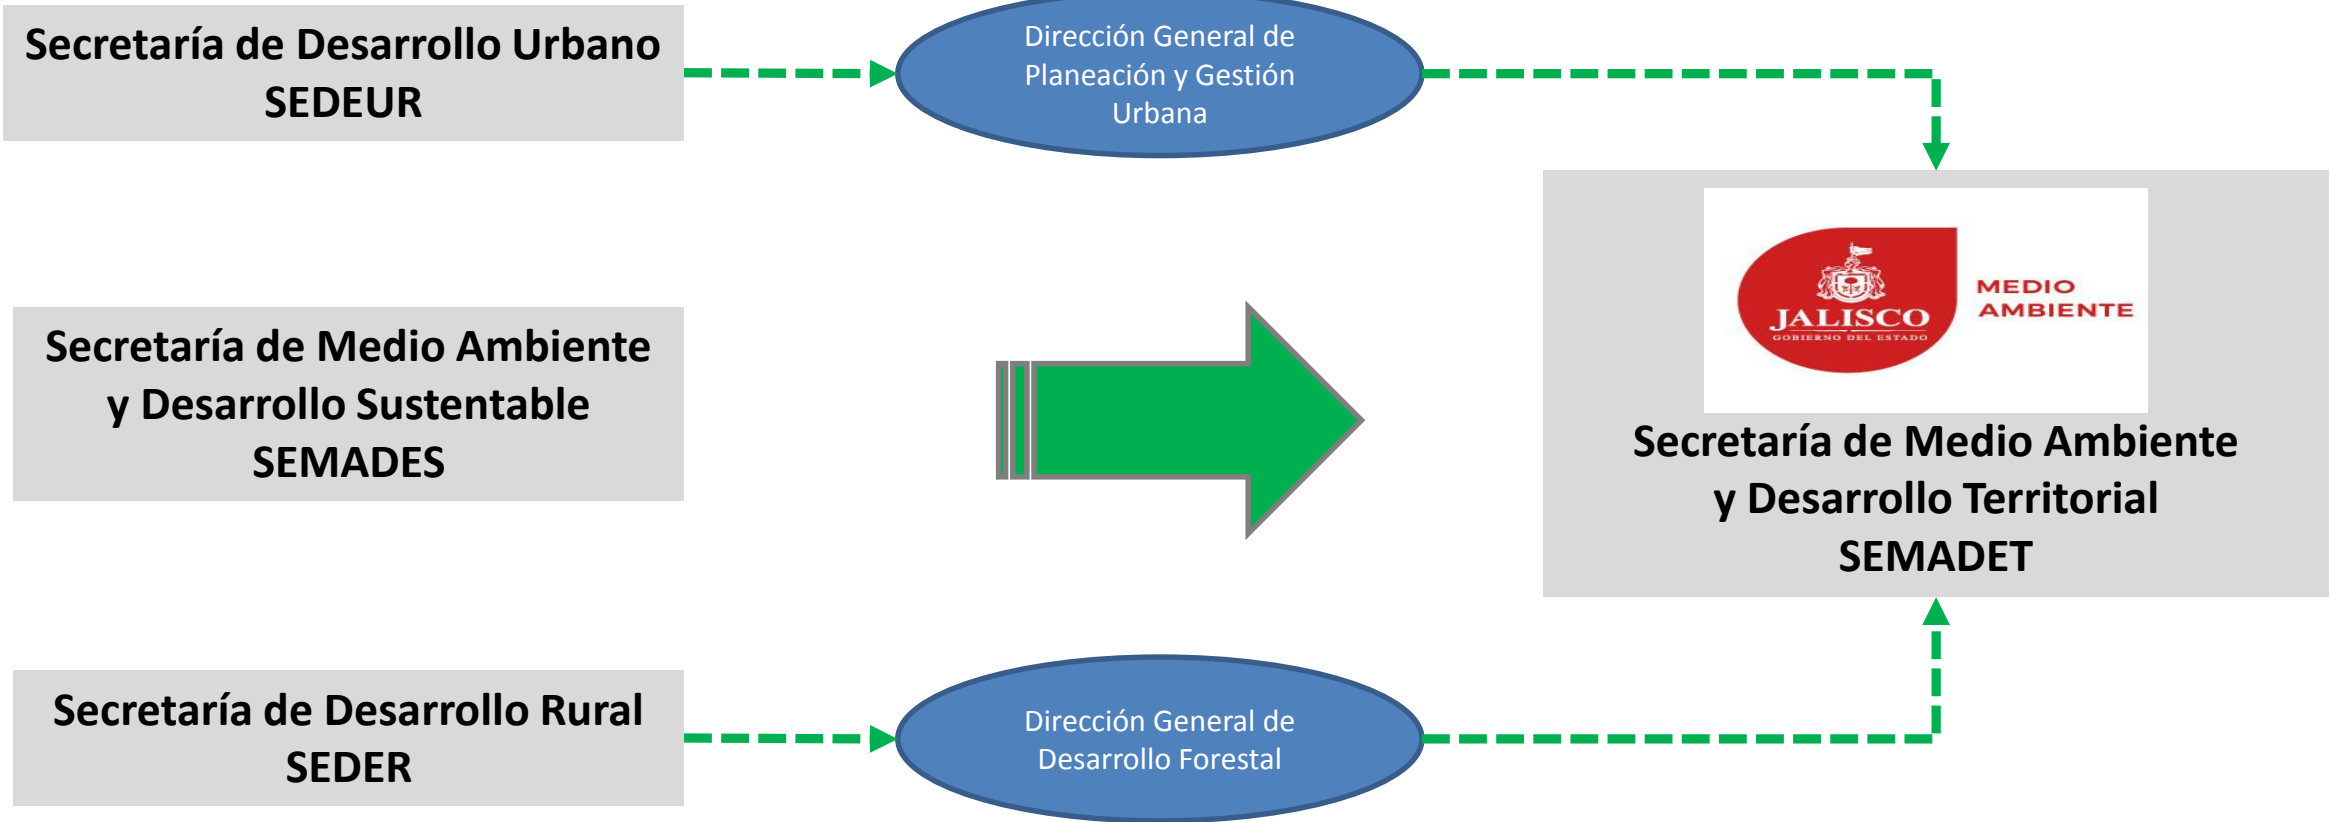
Secretaría de Desarrollo Urbano
SEDEUR

Dirección General de Planeación y Gestión Urbana

Secretaría de Medio Ambiente y Desarrollo Sustentable
SEMADES

JALISCO
GOBIERNO DEL ESTADO
MEDIO AMBIENTE

Secretaría de Medio Ambiente y Desarrollo Territorial
SEMADET

Secretaría de Desarrollo Rural
SEDER

Dirección General de Desarrollo Forestal